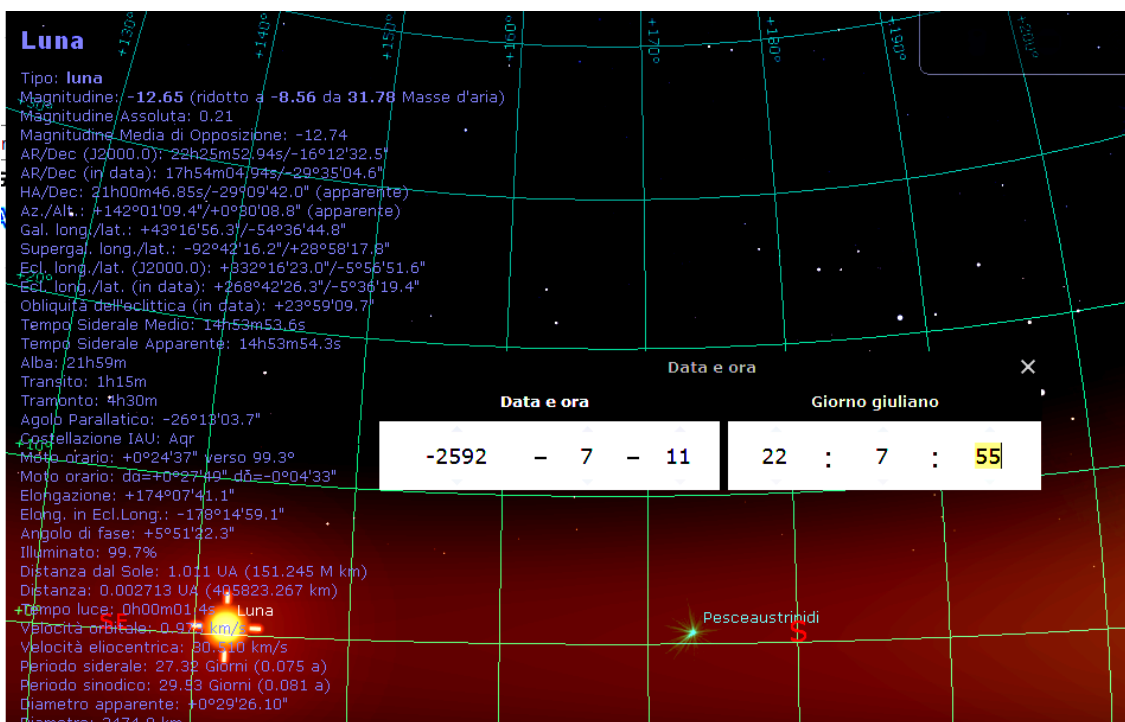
Luna
Tipo: luna
Magnitudine: -12.65 (ridotto a -8.56 da 31.78 Masse d'aria)
Magnitudine Assoluta: 0.21
Magnitudine Media di Opposizione: -12.74
AR/Dec (J2000.0): 22h25m52.94s/-16°12'32.5"
AR/Dec (in data): 17h54m04.94s/-29°35'04.6"
HA/Dec: 21h00m46.85s/-29°09'42.0" (apparente)
Az./Alt.: +142°01'09.4"/+0°30'08.8" (apparente)
Gal. long./lat.: +43°16'56.3"/-54°36'44.8"
Supergal. long./lat.: -92°42'16.2"/+28°58'17.8"
Ecl. long./lat. (J2000.0): +332°16'23.0"/-5°56'51.6"
Ecl. long./lat. (in data): +268°42'26.3"/-5°36'19.4"
Obliquità dell'eclittica (in data): +23°59'09.7"
Tempo Siderale Medio: 14h53m53.6s
Tempo Siderale Apparente: 14h53m54.3s
Alba: 21h59m
Transito: 1h15m
Tramonto: 4h30m
Agolo Parallatico: -26°13'03.7"
Costellazione IAU: Aqr
Moto orario: +0°24'37" verso 99.3°
Moto orario: dα=+0°27'10" dδ=-0°04'33"
Elongazione: +174°07'41.1"
Elong. in Ecl.Long.: -178°14'59.1"
Angolo di fase: +5°51'22.3"
Illuminato: 99.7%
Distanza dal Sole: 1.011 UA (151.245 M km)
Distanza: 0.002713 UA (405823.267 km)
Tempo luce: 0h00m01.4s
Velocità orbitale: 0.9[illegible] km/s
Velocità eliocentrica: 30.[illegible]10 km/s
Periodo siderale: 27.32 Giorni (0.075 a)
Periodo sinodico: 29.53 Giorni (0.081 a)
Diametro apparente: +0°29'26.10"
Diametro: 3474.0 km

+130° +140° +150° +160° +170° +180° +190° +200°
+30° +20° +10°

Data e ora
×
Data e ora
Giorno giuliano
-2592 – 7 – 11
22 : 7 : 55

Luna
SE
Pesceaustrinidi
S